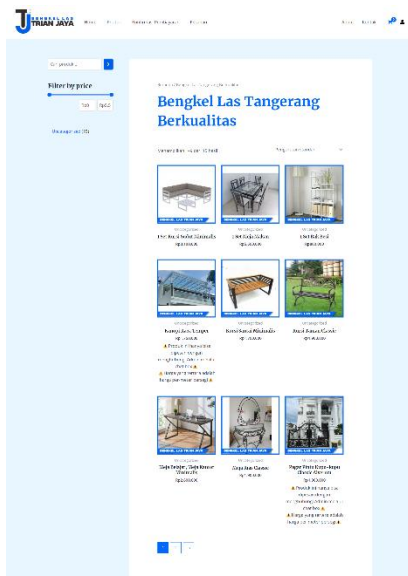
BENGKEL LAS TRIAN JAYA

Home Produk Bengkel Las Tangerang Kontak

Filter by price

Rp0 Rp50

Bengkel Las Tangerang Berkualitas

Uncategorized
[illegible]
Rp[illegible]

Uncategorized
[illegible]
Rp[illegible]

Uncategorized
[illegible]
Rp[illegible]

Uncategorized
Kanopi Las Tangerang
Rp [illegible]

Uncategorized
Kursi Santai Minimalis
Rp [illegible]

Uncategorized
Kursi Santai Klasik
Rp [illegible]

Uncategorized
Meja Belajar / Meja Kantor Minimalis
Rp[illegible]

Uncategorized
Kerajinan Cermin
Rp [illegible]

Uncategorized
Pagar Besi Kerawangan Ukiran Klasik
Rp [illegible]

1 2 →